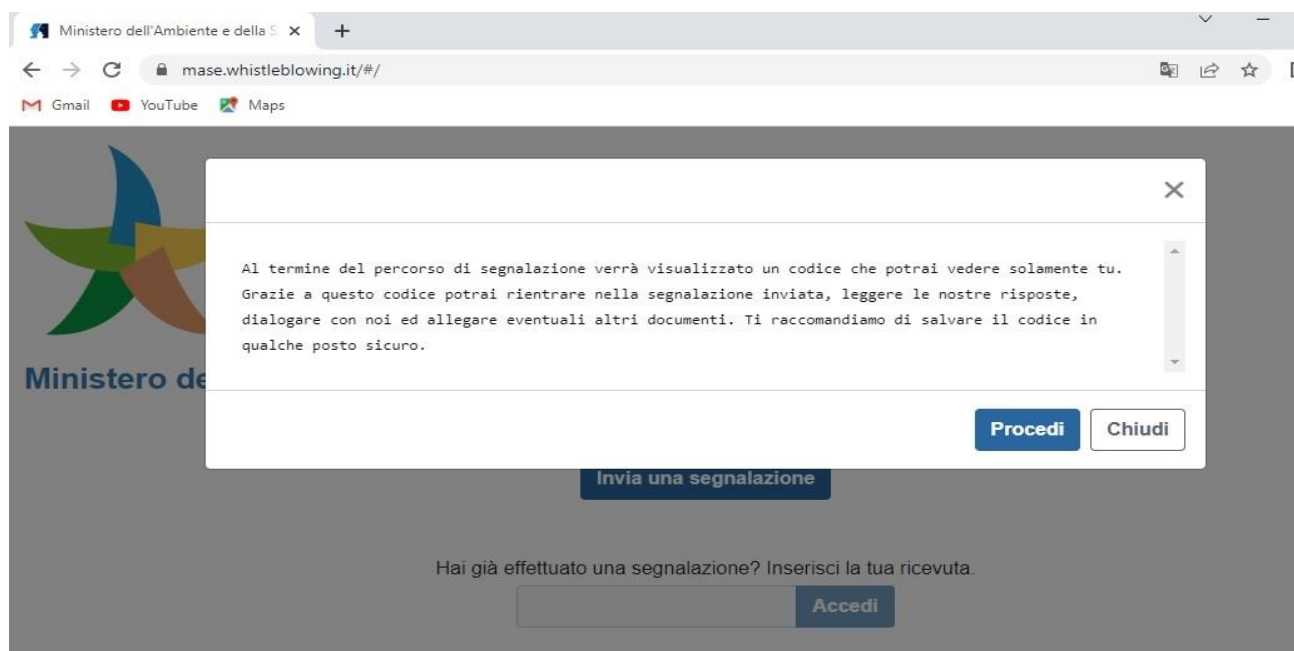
Ministero dell'Ambiente e della S ×
+
mase.whistleblowing.it/#/
Gmail YouTube Maps

Ministero de

×

Al termine del percorso di segnalazione verrà visualizzato un codice che potrai vedere solamente tu. Grazie a questo codice potrai rientrare nella segnalazione inviata, leggere le nostre risposte, dialogare con noi ed allegare eventuali altri documenti. Ti raccomandiamo di salvare il codice in qualche posto sicuro.

Procedi
Chiudi

Invia una segnalazione

Hai già effettuato una segnalazione? Inserisci la tua ricevuta.

Accedi